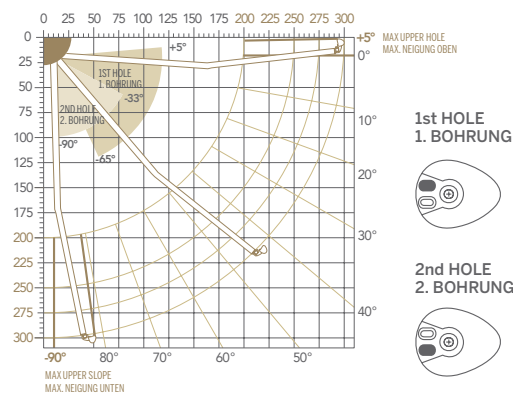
0 25 50 75 100 125 150 175 200 225 250 275 300

0
25
50
75
100
125
150
175
200
225
250
275
300

+5°
MAX UPPER HOLE
MAX. NEIGUNG OBEN
+5°
0°

1ST HOLE
1. BOHRUNG
-33°

2ND HOLE
2. BOHRUNG
-90°
-65°

10°
20°
30°
40°

-90° 80° 70° 60° 50°

MAX UPPER SLOPE
MAX. NEIGUNG UNTEN

1st HOLE
1. BOHRUNG

2nd HOLE
2. BOHRUNG